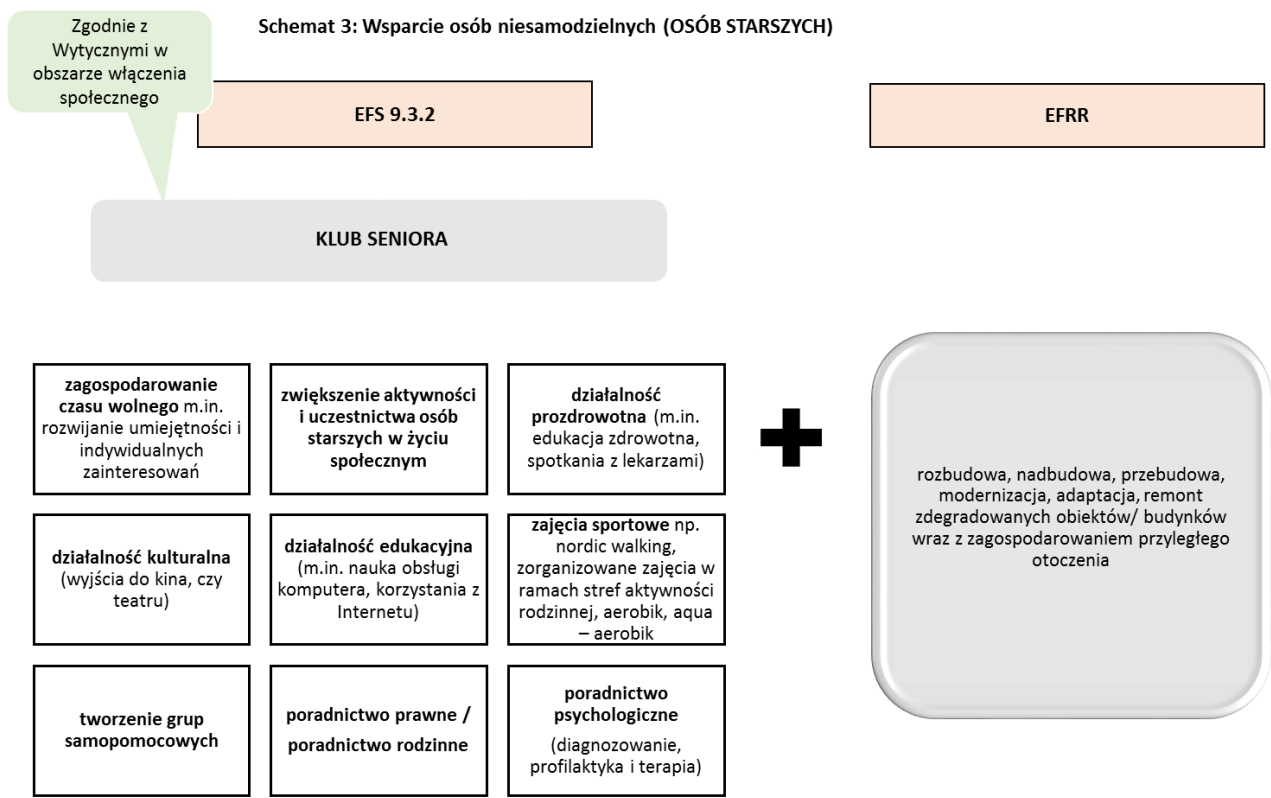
Zgodnie z Wytycznymi w obszarze włączenia społecznego

Schemat 3: Wsparcie osób niesamodzielnych (OSÓB STARSZYCH)

EFS 9.3.2

EFRR

KLUB SENIORA

zagospodarowanie czasu wolnego m.in. rozwijanie umiejętności i indywidualnych zainteresowań

zwiększenie aktywności i uczestnictwa osób starszych w życiu społecznym

działalność prozdrowotna (m.in. edukacja zdrowotna, spotkania z lekarzami)

działalność kulturalna (wyjścia do kina, czy teatru)

działalność edukacyjna (m.in. nauka obsługi komputera, korzystania z Internetu)

zajęcia sportowe np. nordic walking, zorganizowane zajęcia w ramach stref aktywności rodzinnej, aerobik, aqua – aerobik

tworzenie grup samopomocowych

poradnictwo prawne / poradnictwo rodzinne

poradnictwo psychologiczne (diagnozowanie, profilaktyka i terapia)

rozbudowa, nadbudowa, przebudowa, modernizacja, adaptacja, remont zdegradowanych obiektów/ budynków wraz z zagospodarowaniem przyległego otoczenia